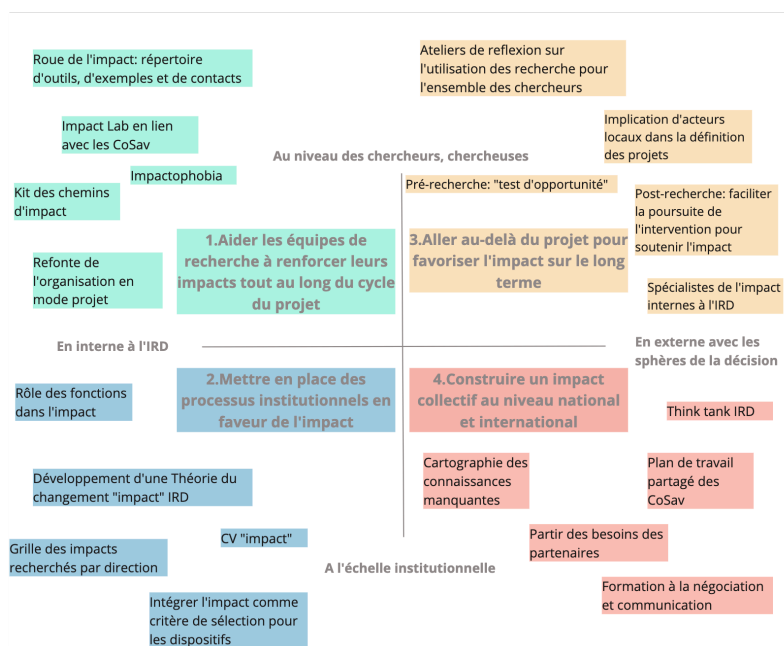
Roue de l'impact: répertoire d'outils, d'exemples et de contacts

Ateliers de reflexion sur l'utilisation des recherche pour l'ensemble des chercheurs

Implication d'acteurs locaux dans la définition des projets

Impact Lab en lien avec les CoSav

Au niveau des chercheurs, chercheuses

Impactophobia

Kit des chemins d'impact

Pré-recherche: "test d'opportunité"

Post-recherche: faciliter la poursuite de l'intervention pour soutenir l'impact

Refonte de l'organisation en mode projet

1.Aider les équipes de recherche à renforcer leurs impacts tout au long du cycle du projet

3.Aller au-delà du projet pour favoriser l'impact sur le long terme

Spécialistes de l'impact internes à l'IRD

En interne à l'IRD

En externe avec les sphères de la décision

Rôle des fonctions dans l'impact

2.Mettre en place des processus institutionnels en faveur de l'impact

4.Construire un impact collectif au niveau national et international

Think tank IRD

Développement d'une Théorie du changement "impact" IRD

Cartographie des connaissances manquantes

Plan de travail partagé des CoSav

CV "impact"

Partir des besoins des partenaires

Grille des impacts recherchés par direction

A l'échelle institutionnelle

Formation à la négociation et communication

Intégrer l'impact comme critère de sélection pour les dispositifs